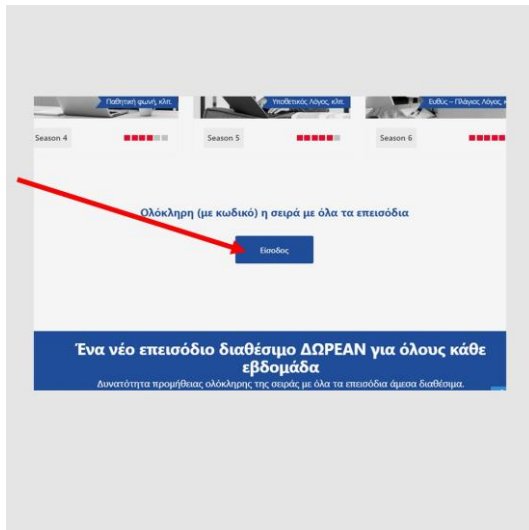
Παθητική φωνή, κλπ.

Υποθετικός Λόγος, κλπ.

Ευθύς – Πλάγιος Λόγος, κ

Season 4

Season 5

Season 6

Ολόκληρη (με κωδικό) η σειρά με όλα τα επεισόδια

Είσοδος

Ένα νέο επεισόδιο διαθέσιμο ΔΩΡΕΑΝ για όλους κάθε εβδομάδα

Δυνατότητα προμήθειας ολόκληρης της σειράς με όλα τα επεισόδια άμεσα διαθέσιμα.